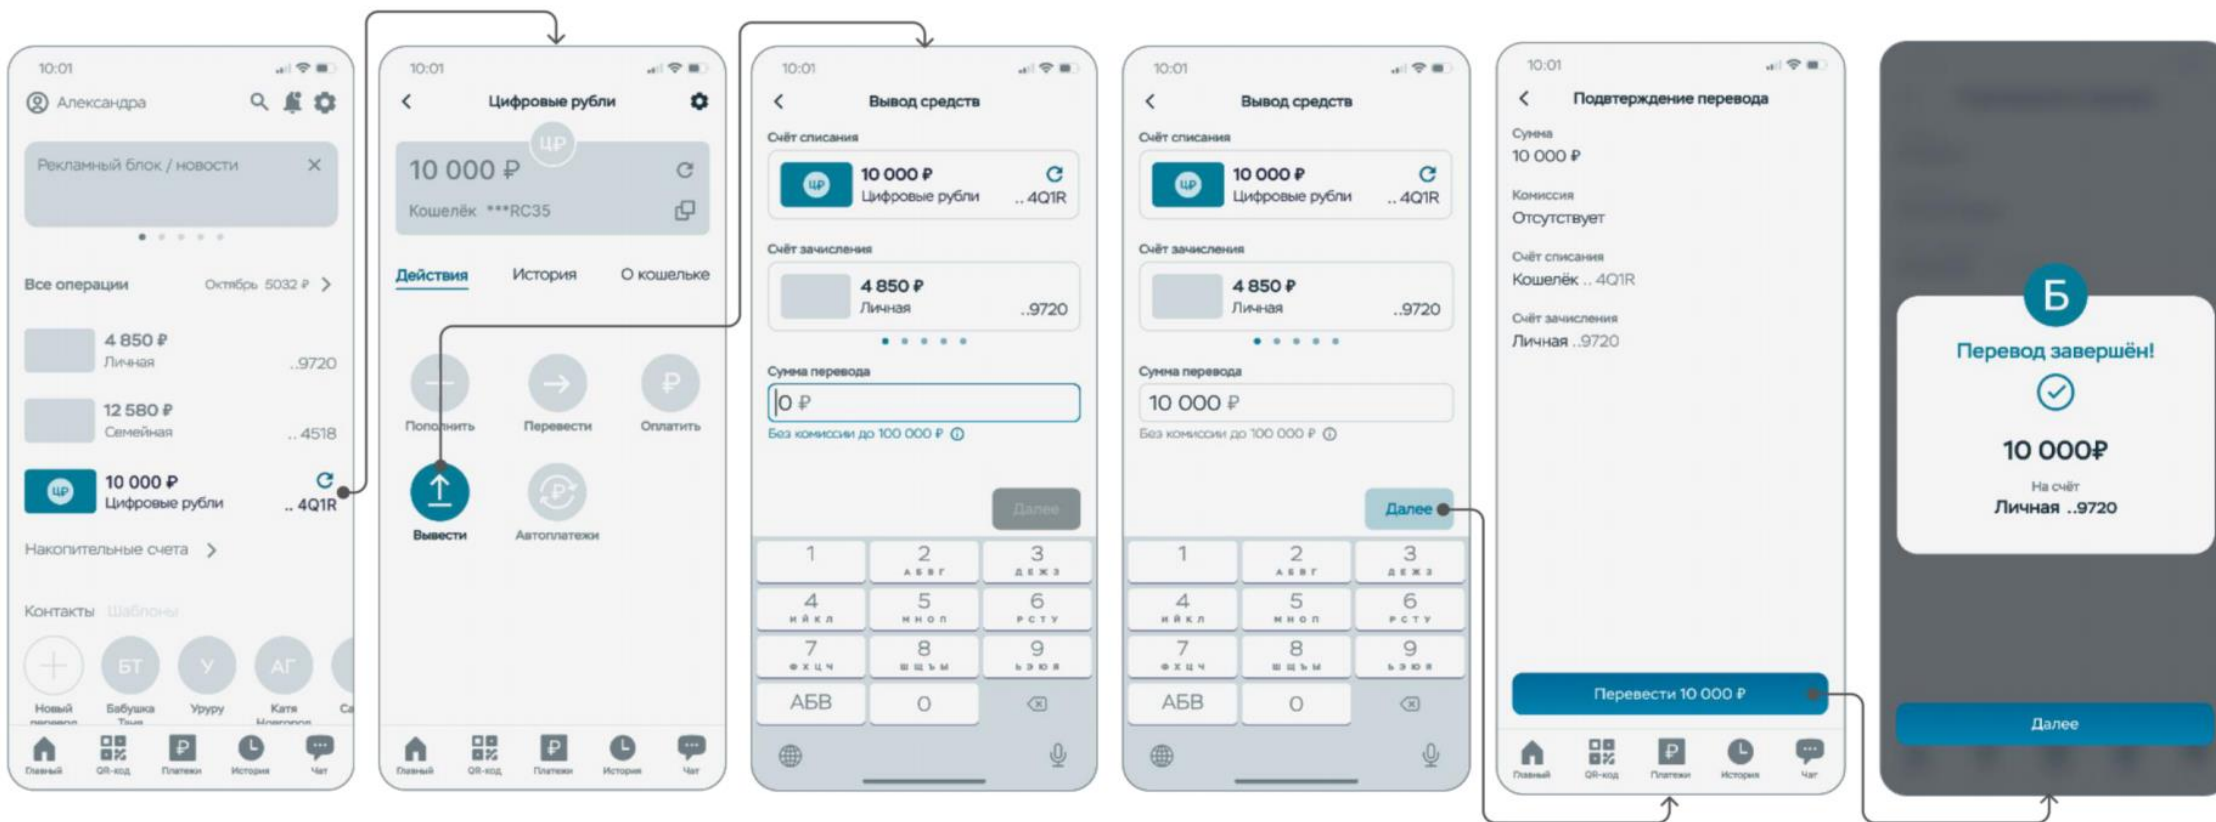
10:01
Александра
Рекламный блок / новости
Все операции Октябрь 5032 ₽
4 850 ₽ Личная ..9720
12 580 ₽ Семейная ..4518
ЦР 10 000 ₽ Цифровые рубли ..4Q1R
Накопительные счета
Контакты Шаблоны
Новый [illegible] БТ Бабушка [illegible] У Уруру АГ Катя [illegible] Ca
Главный QR-код Платежи История Чат

10:01
Цифровые рубли
ЦР
10 000 ₽
Кошелёк ***RC35
Действия История О кошельке
Пополнить Перевести Оплатить
Вывести Автоплатежи
Главный QR-код Платежи История Чат

10:01
Вывод средств
Счёт списания
ЦР 10 000 ₽ Цифровые рубли ..4Q1R
Счёт зачисления
4 850 ₽ Личная ..9720
Сумма перевода
0 ₽
Без комиссии до 100 000 ₽
Далее
1 2 АБВГ 3 ДЕЖЗ
4 ИЙКЛ 5 МНОП 6 РСТУ
7 ФХЦЧ 8 ШЩЪЫ 9 ЬЭЮЯ
АБВ 0

10:01
Вывод средств
Счёт списания
ЦР 10 000 ₽ Цифровые рубли ..4Q1R
Счёт зачисления
4 850 ₽ Личная ..9720
Сумма перевода
10 000 ₽
Без комиссии до 100 000 ₽
Далее
1 2 АБВГ 3 ДЕЖЗ
4 ИЙКЛ 5 МНОП 6 РСТУ
7 ФХЦЧ 8 ШЩЪЫ 9 ЬЭЮЯ
АБВ 0

10:01
Подтверждение перевода
Сумма
10 000 ₽
Комиссия
Отсутствует
Счёт списания
Кошелёк .. 4Q1R
Счёт зачисления
Личная ..9720
Перевести 10 000 ₽
Главный QR-код Платежи История Чат

Б
Перевод завершён!
10 000₽
На счёт
Личная ..9720
Далее